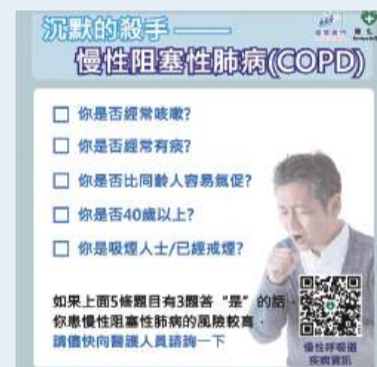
沉默的殺手——
慢性阻塞性肺病(COPD)

☐ 你是否經常咳嗽?
☐ 你是否經常有痰?
☐ 你是否比同齡人容易氣促?
☐ 你是否40歲以上?
☐ 你是吸煙人士/已經戒煙?

如果上面5條題目有3題答"是"的話，你患慢性阻塞性肺病的風險較高，請儘快向醫護人員請詢一下

慢性呼吸道疾病資訊